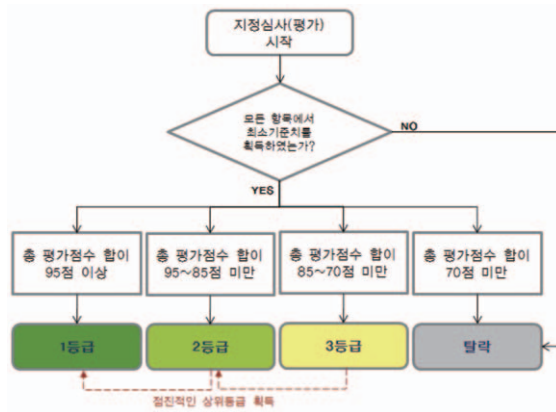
지정심사(평가) 시작

모든 항목에서 최소기준치를 획득하였는가?

NO

YES

총 평가점수 합이 95점 이상

총 평가점수 합이 95~85점 미만

총 평가점수 합이 85~70점 미만

총 평가점수 합이 70점 미만

1등급

2등급

3등급

탈락

점진적인 상위등급 획득